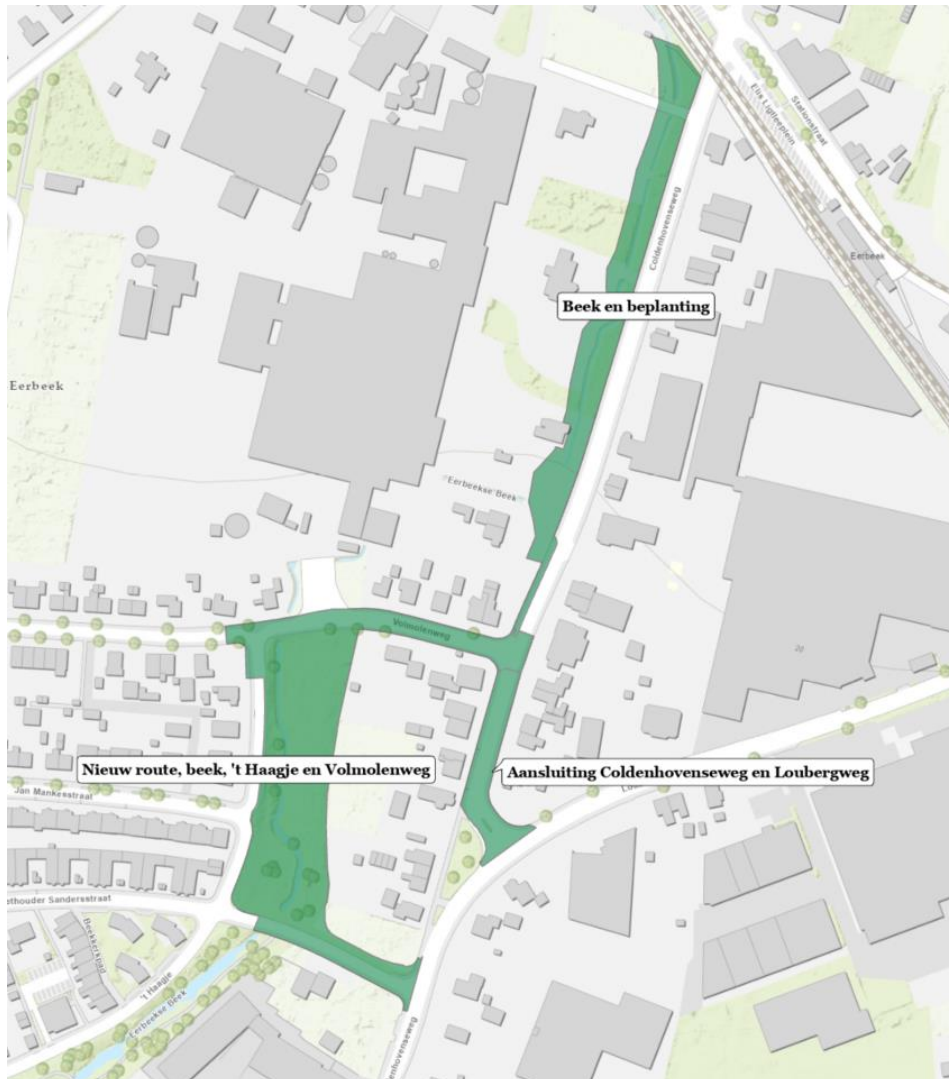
Stationsstraat
Elis Lipliteplein
Coldenhovenseweg
Eerbeek
Beek en beplanting
Eerbeek
Eerbeekse Beek
Volmolenweg
20
Nieuw route, beek, 't Haagje en Volmolenweg
Aansluiting Coldenhovenseweg en Loubergweg
Jan Mankesstraat
Lo
ethouder Sandersstraat
Beekerklaad
't Haagje
Eerbeekse Beek
Coldenhovenseweg